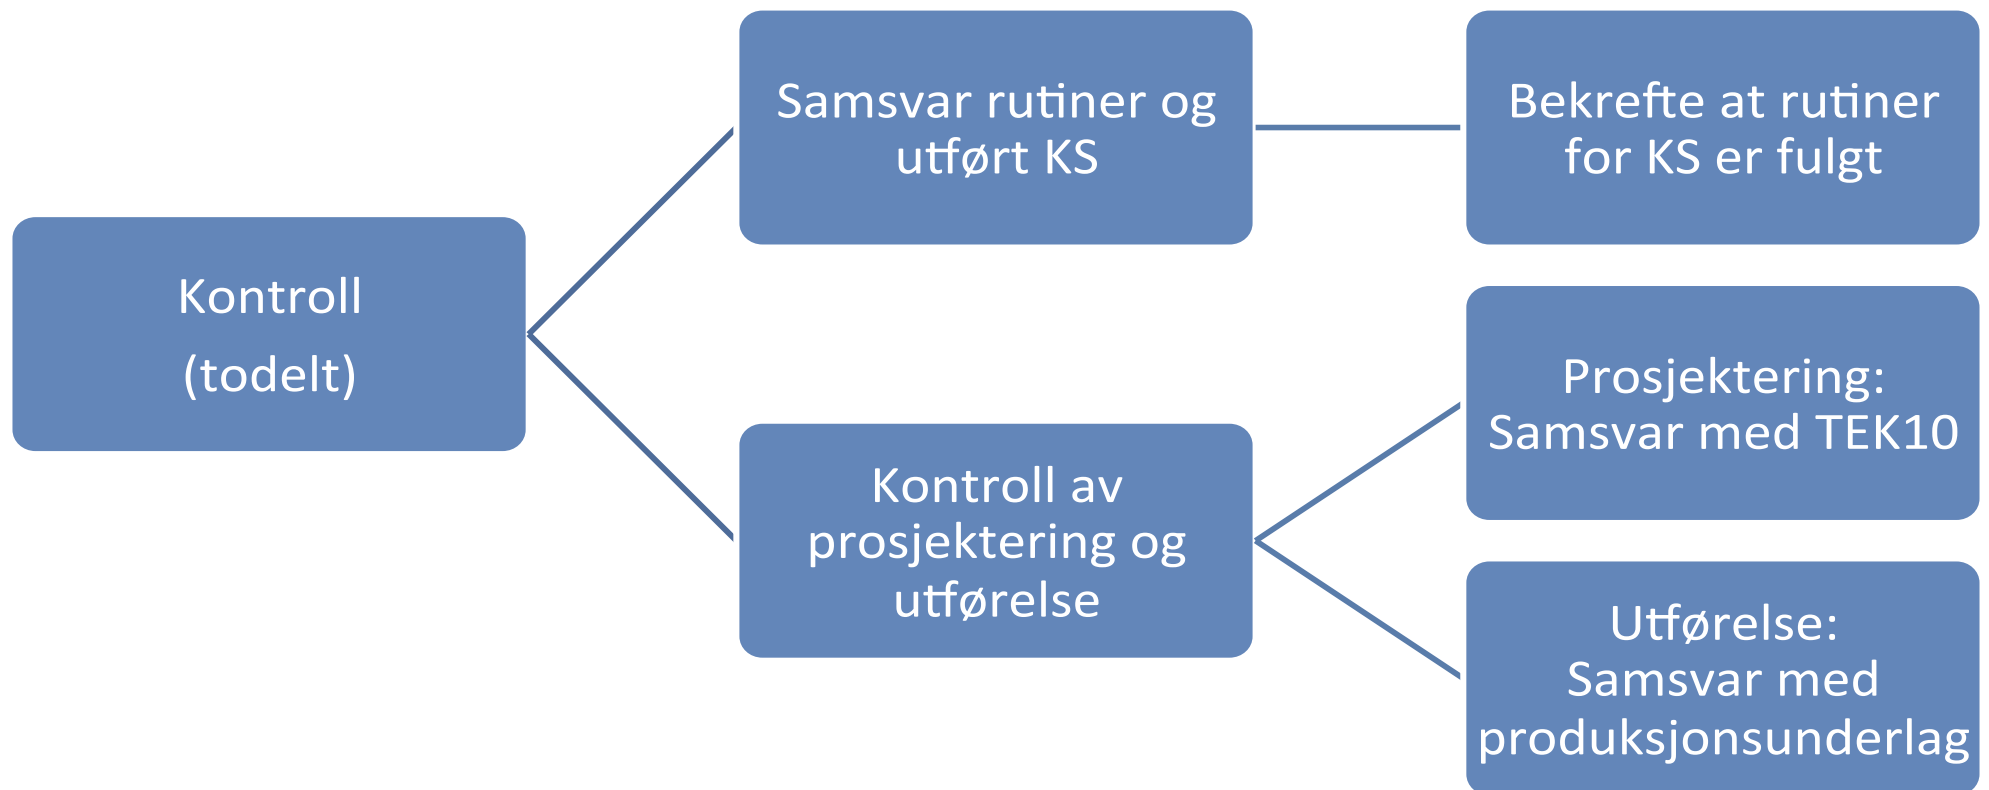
Kontroll
(todelt)

Samsvar rutiner og utført KS

Bekrefte at rutiner for KS er fulgt

Kontroll av prosjektering og utførelse

Prosjektering:
Samsvar med TEK10

Utførelse:
Samsvar med produksjonsunderlag